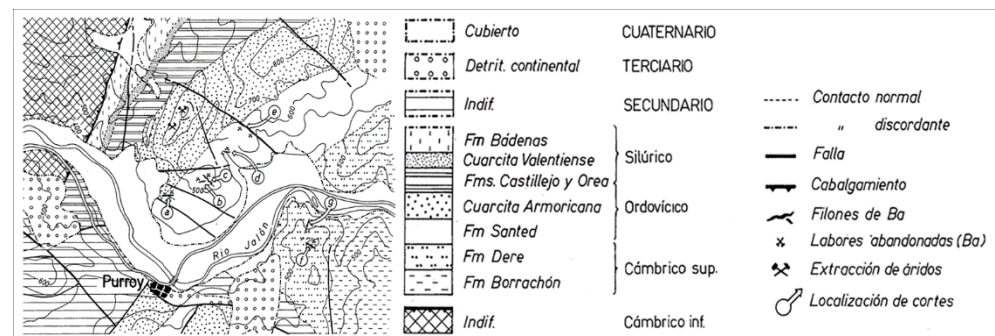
Cubierto CUATERNARIO
Detrit. continental TERCIARIO
Indif. SECUNDARIO
Fm Bádenas
Cuarcita Valentiense
Fms. Castillejo y Orea
Silúrico
Cuarcita Armoricana
Fm Santed
Ordovícico
Fm Dere
Fm Borrachón
Cámbrico sup.
Indif. Cámbrico inf.

Contacto normal
" discordante
Falla
Cabalgamiento
Filones de Ba
Labores abandonadas (Ba)
Extracción de áridos
Localización de cortes

Purroy
Río Jalón
600
700
800
a
b
c
d
e
f
g